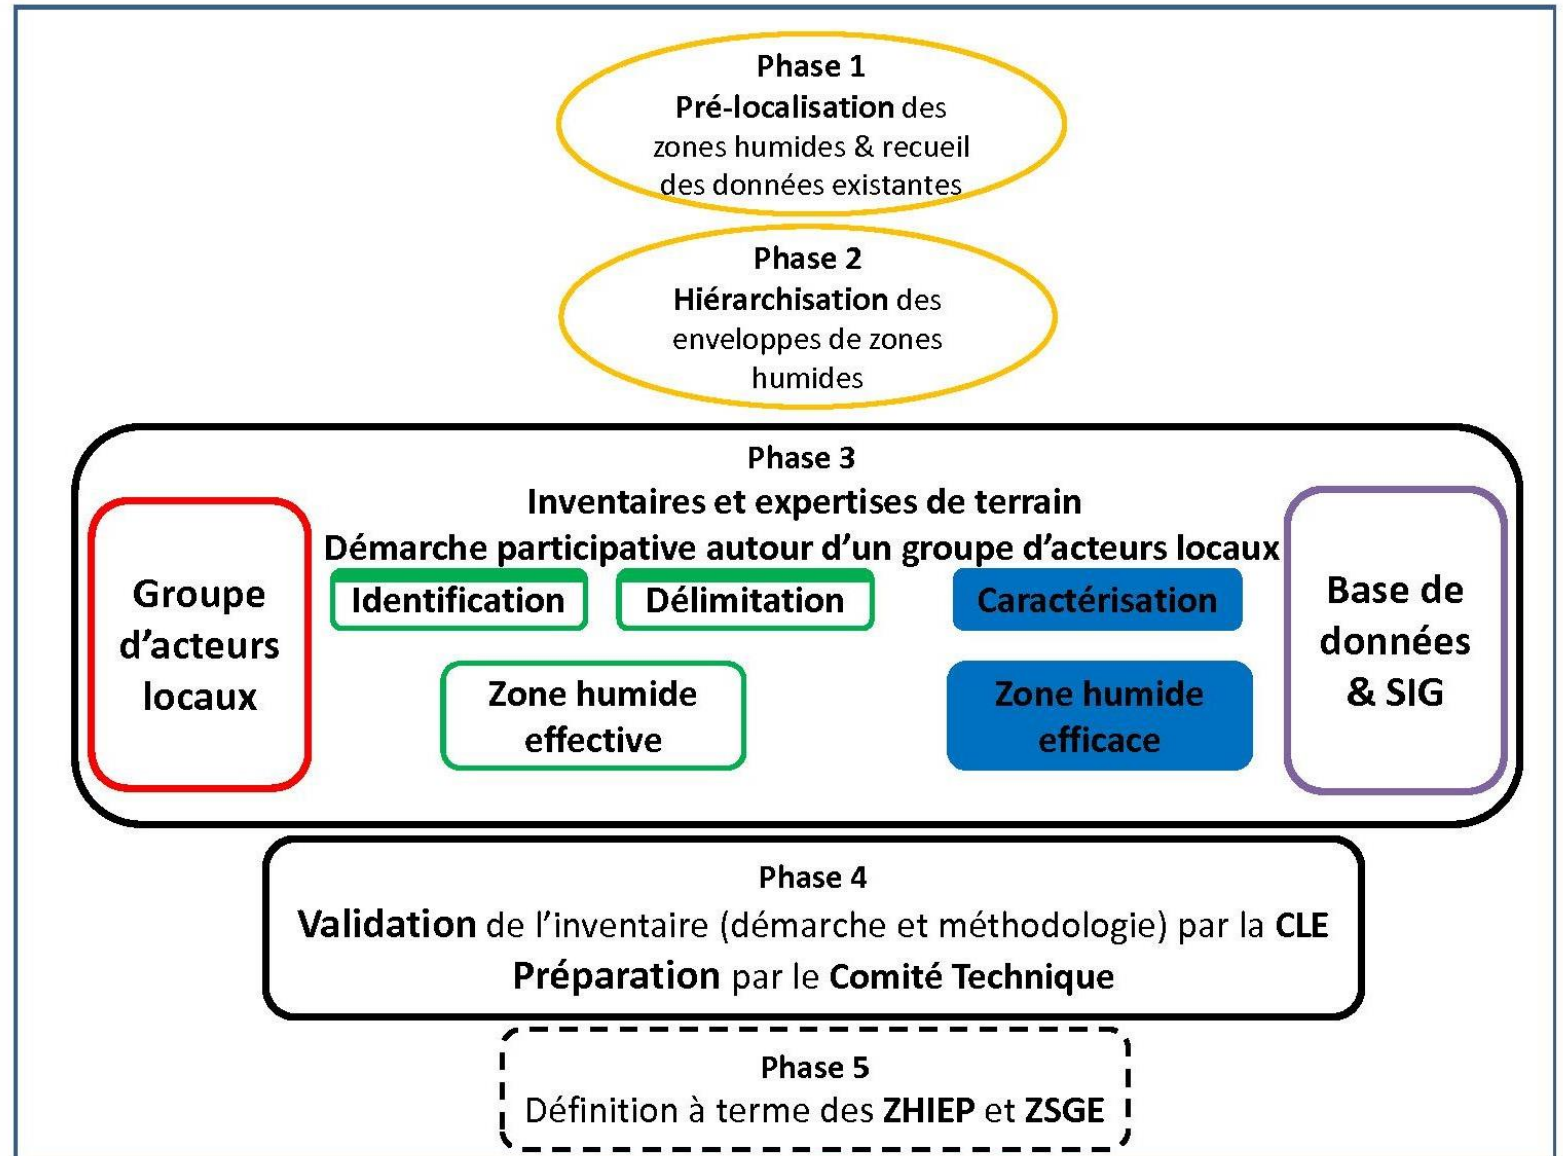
Phase 1
Pré-localisation des zones humides & recueil des données existantes

Phase 2
Hiérarchisation des enveloppes de zones humides

Phase 3
Inventaires et expertises de terrain
Démarche participative autour d'un groupe d'acteurs locaux

Groupe d'acteurs locaux

Identification

Délimitation

Caractérisation

Zone humide effective

Zone humide efficace

Base de données & SIG

Phase 4
Validation de l'inventaire (démarche et méthodologie) par la CLE
Préparation par le Comité Technique

Phase 5
Définition à terme des ZHIEP et ZSGE